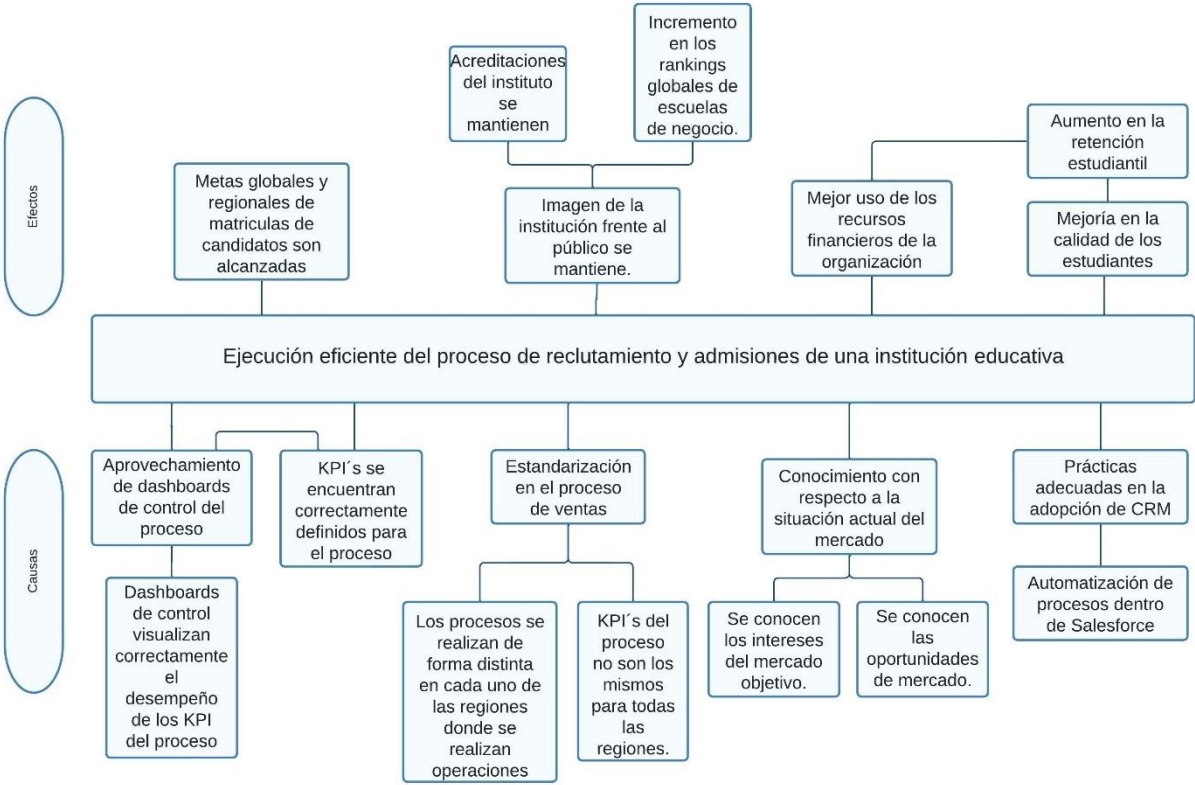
Efectos

Acreditaciones del instituto se mantienen

Incremento en los rankings globales de escuelas de negocio.

Aumento en la retención estudiantil

Metas globales y regionales de matriculas de candidatos son alcanzadas

Imagen de la institución frente al público se mantiene.

Mejor uso de los recursos financieros de la organización

Mejoría en la calidad de los estudiantes

Ejecución eficiente del proceso de reclutamiento y admisiones de una institución educativa

Causas

Aprovechamiento de dashboards de control del proceso

KPI´s se encuentran correctamente definidos para el proceso

Estandarización en el proceso de ventas

Conocimiento con respecto a la situación actual del mercado

Prácticas adecuadas en la adopción de CRM

Dashboards de control visualizan correctamente el desempeño de los KPI del proceso

Los procesos se realizan de forma distinta en cada uno de las regiones donde se realizan operaciones

KPI´s del proceso no son los mismos para todas las regiones.

Se conocen los intereses del mercado objetivo.

Se conocen las oportunidades de mercado.

Automatización de procesos dentro de Salesforce